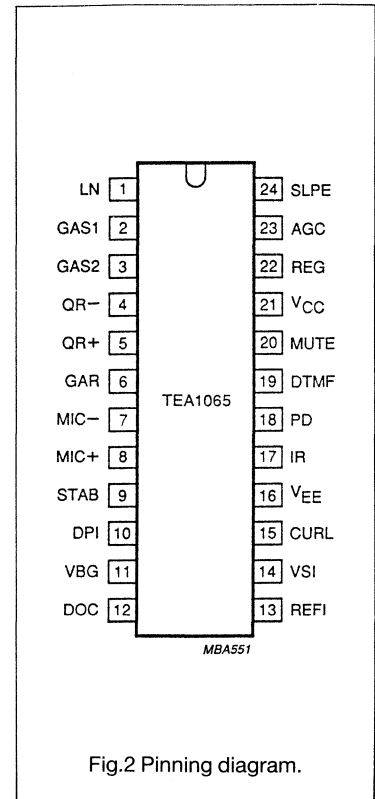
LN 1
GAS1 2
GAS2 3
QR− 4
QR+ 5
GAR 6
MIC− 7
MIC+ 8
STAB 9
DPI 10
VBG 11
DOC 12

TEA1065

24 SLPE
23 AGC
22 REG
21 $V_{CC}$
20 MUTE
19 DTMF
18 PD
17 IR
16 $V_{EE}$
15 CURL
14 VSI
13 REFI

MBA551

Fig.2 Pinning diagram.